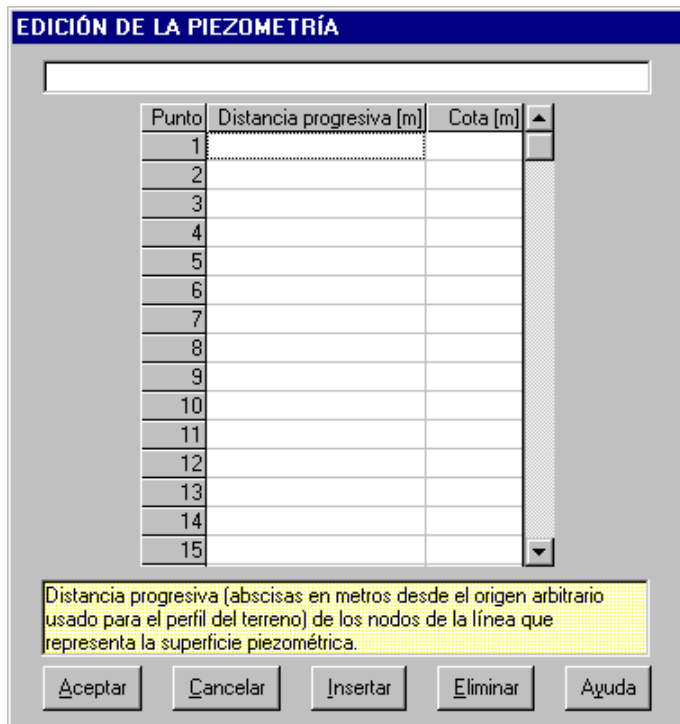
EDICIÓN DE LA PIEZOMETRÍA

| Punto | Distancia progresiva [m] | Cota [m] |
|---|---|---|
| 1 | | |
| 2 | | |
| 3 | | |
| 4 | | |
| 5 | | |
| 6 | | |
| 7 | | |
| 8 | | |
| 9 | | |
| 10 | | |
| 11 | | |
| 12 | | |
| 13 | | |
| 14 | | |
| 15 | | |

Distancia progresiva (abscisas en metros desde el origen arbitrario usado para el perfil del terreno) de los nodos de la línea que representa la superficie piezométrica.

Aceptar Cancelar Insertar Eliminar Ayuda